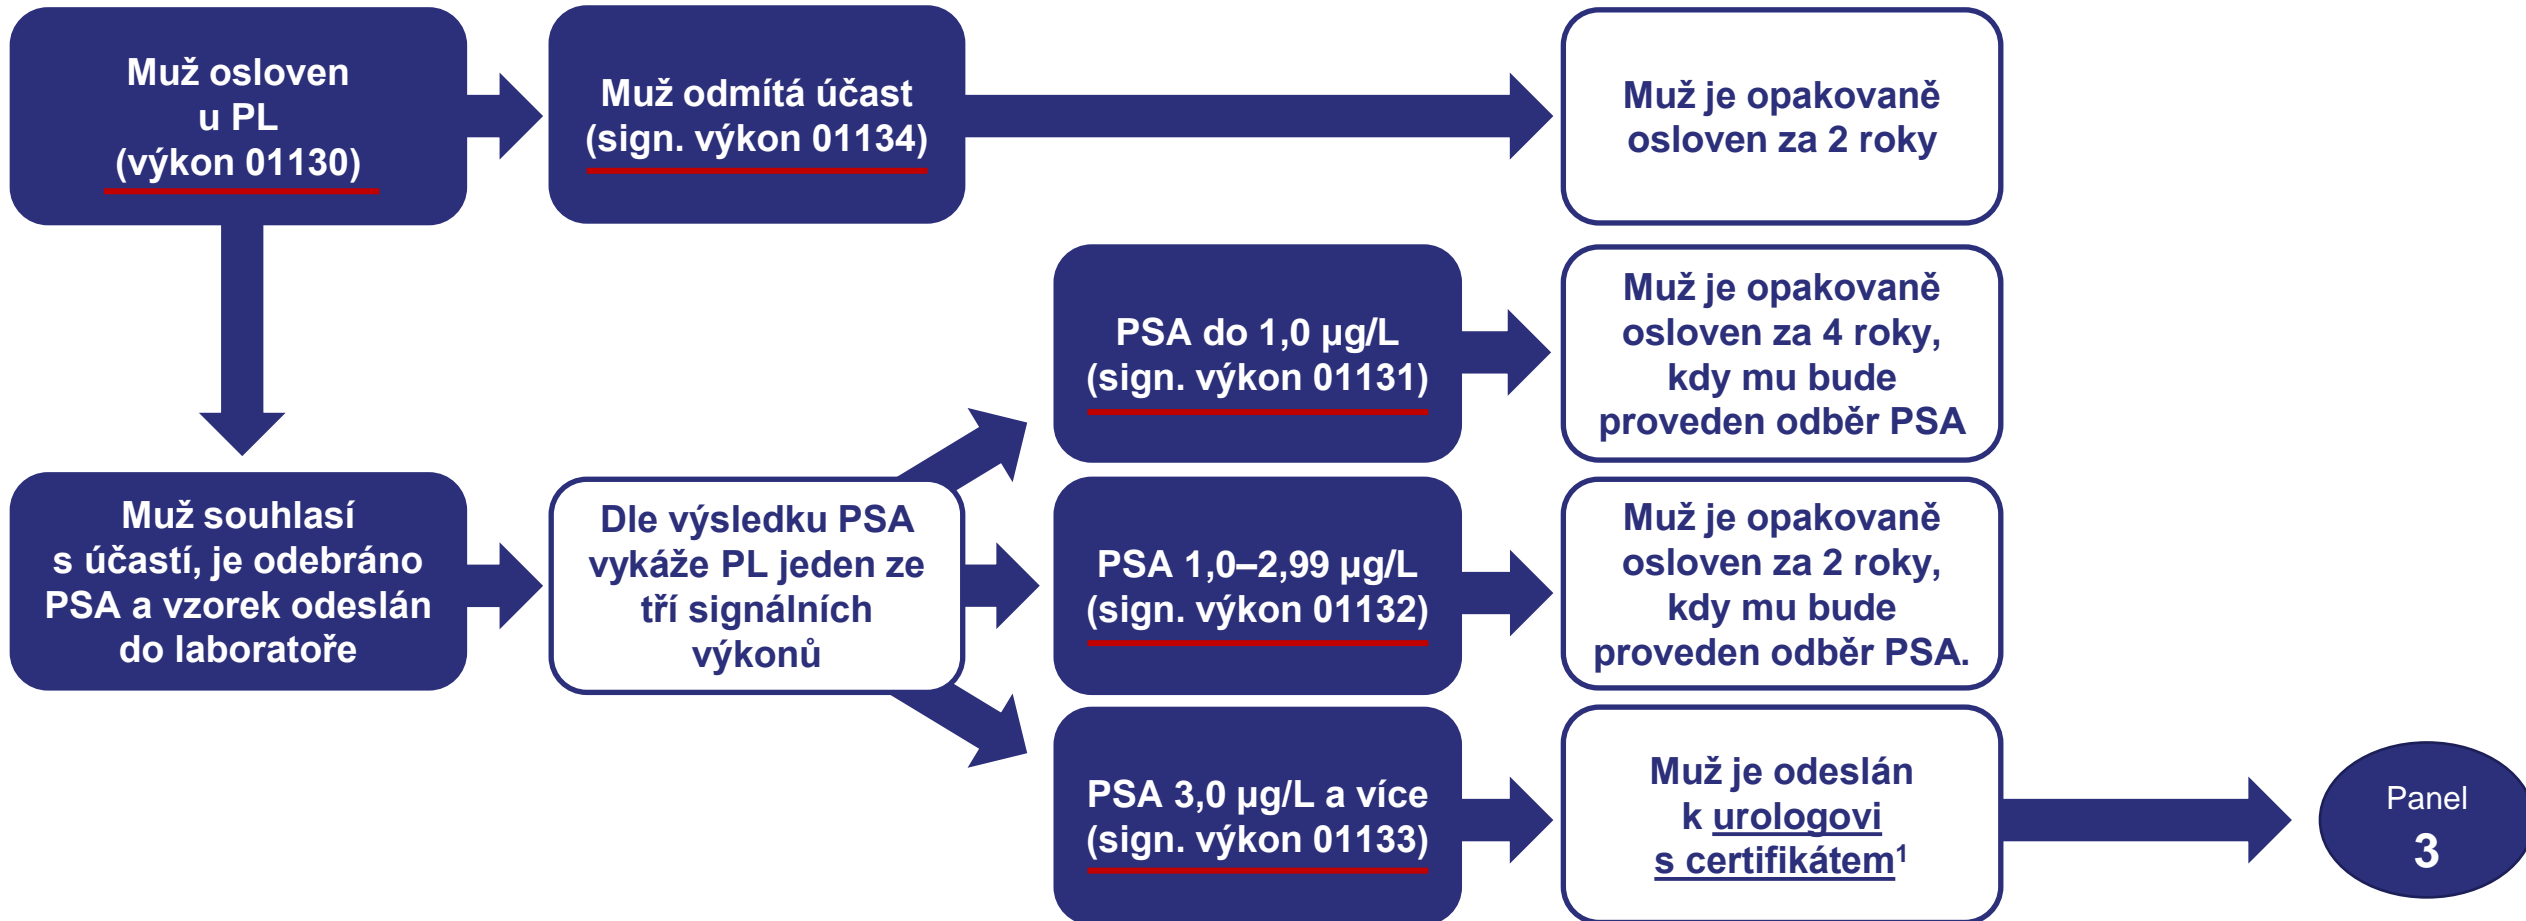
Muž osloven u PL (výkon 01130)

Muž odmítá účast (sign. výkon 01134)

Muž je opakovaně osloven za 2 roky

PSA do 1,0 µg/L (sign. výkon 01131)

Muž je opakovaně osloven za 4 roky, kdy mu bude proveden odběr PSA

Muž souhlasí s účastí, je odebráno PSA a vzorek odeslán do laboratoře

Dle výsledku PSA vykáže PL jeden ze tří signálních výkonů

PSA 1,0–2,99 µg/L (sign. výkon 01132)

Muž je opakovaně osloven za 2 roky, kdy mu bude proveden odběr PSA.

PSA 3,0 µg/L a více (sign. výkon 01133)

Muž je odeslán k urologovi s certifikátem$^1$

Panel 3